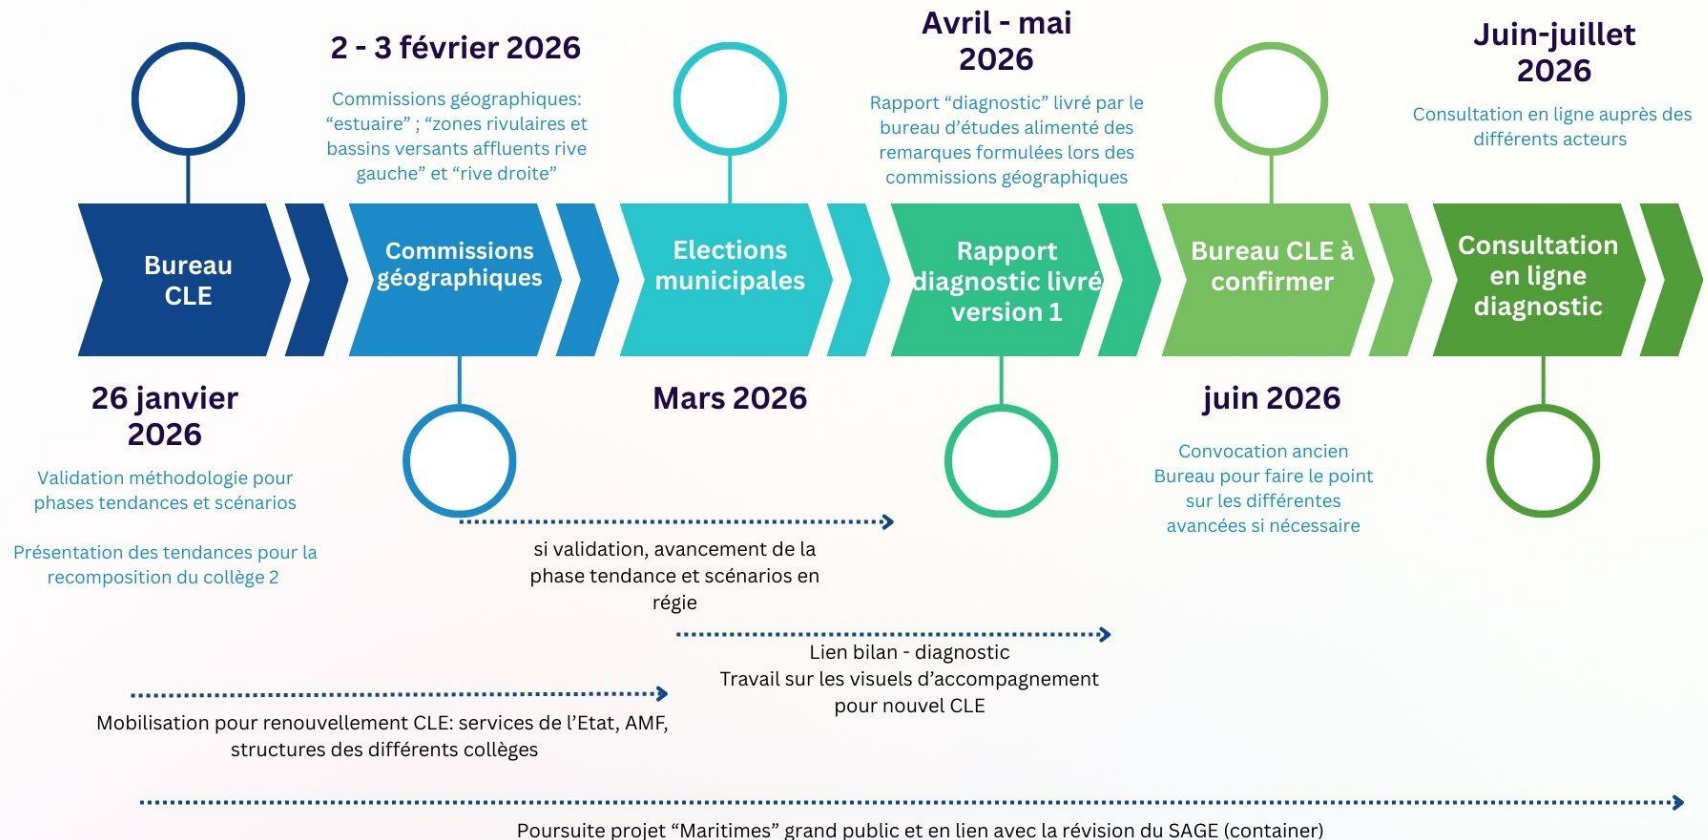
2 - 3 février 2026

Commissions géographiques: “estuaire” ; “zones rivulaires et bassins versants affluents rive gauche” et “rive droite”

Avril - mai 2026

Rapport “diagnostic” livré par le bureau d’études alimenté des remarques formulées lors des commissions géographiques

Juin-juillet 2026

Consultation en ligne auprès des différents acteurs

Bureau CLE

Commissions géographiques

Elections municipales

Rapport diagnostic livré version 1

Bureau CLE à confirmer

Consultation en ligne diagnostic

26 janvier 2026

Validation méthodologie pour phases tendances et scénarios

Présentation des tendances pour la recomposition du collège 2

Mars 2026

juin 2026

Convocation ancien Bureau pour faire le point sur les différentes avancées si nécessaire

si validation, avancement de la phase tendance et scénarios en régie

Lien bilan - diagnostic
Travail sur les visuels d’accompagnement pour nouvel CLE

Mobilisation pour renouvellement CLE: services de l’Etat, AMF, structures des différents collèges

Poursuite projet “Maritimes” grand public et en lien avec la révision du SAGE (container)